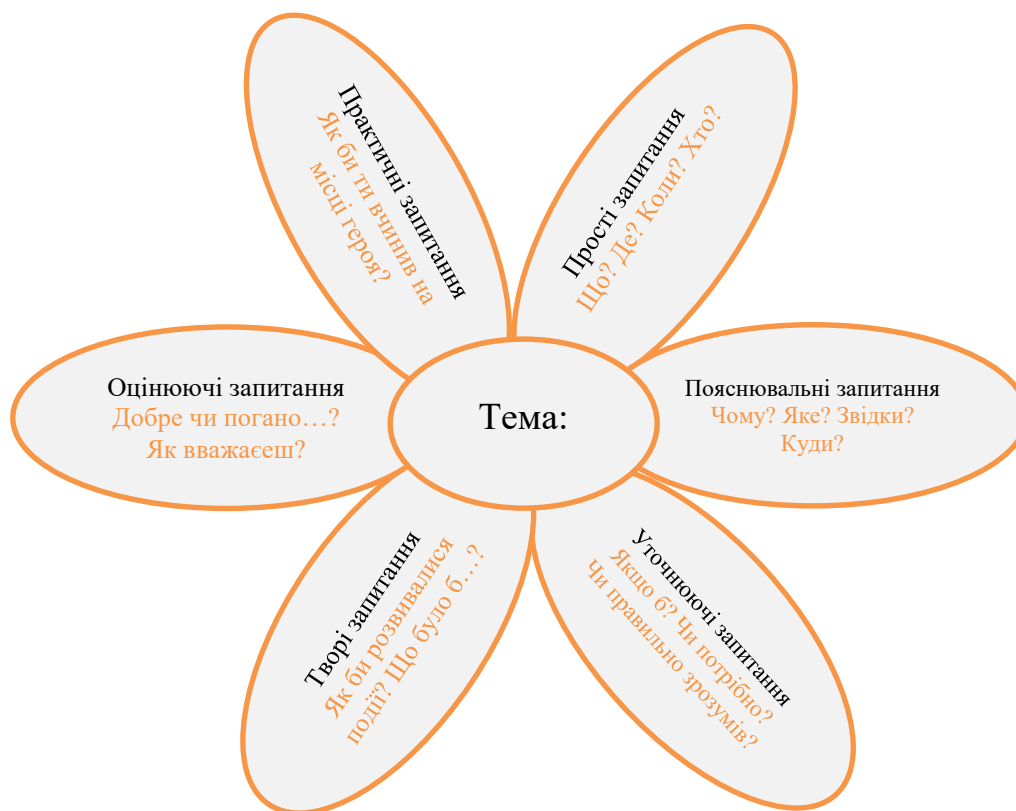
Практичні запитання
Як би ти вчинив на місці героя?

Прості запитання
Що? Де? Коли? Хто?

Оцінюючі запитання
Добре чи погано…?
Як вважаєш?

Тема:

Пояснювальні запитання
Чому? Яке? Звідки?
Куди?

Творі запитання
Як би розвивалися події? Що було б…?

Уточнюючі запитання
Якщо б? Чи потрібно?
Чи правильно зрозумів?